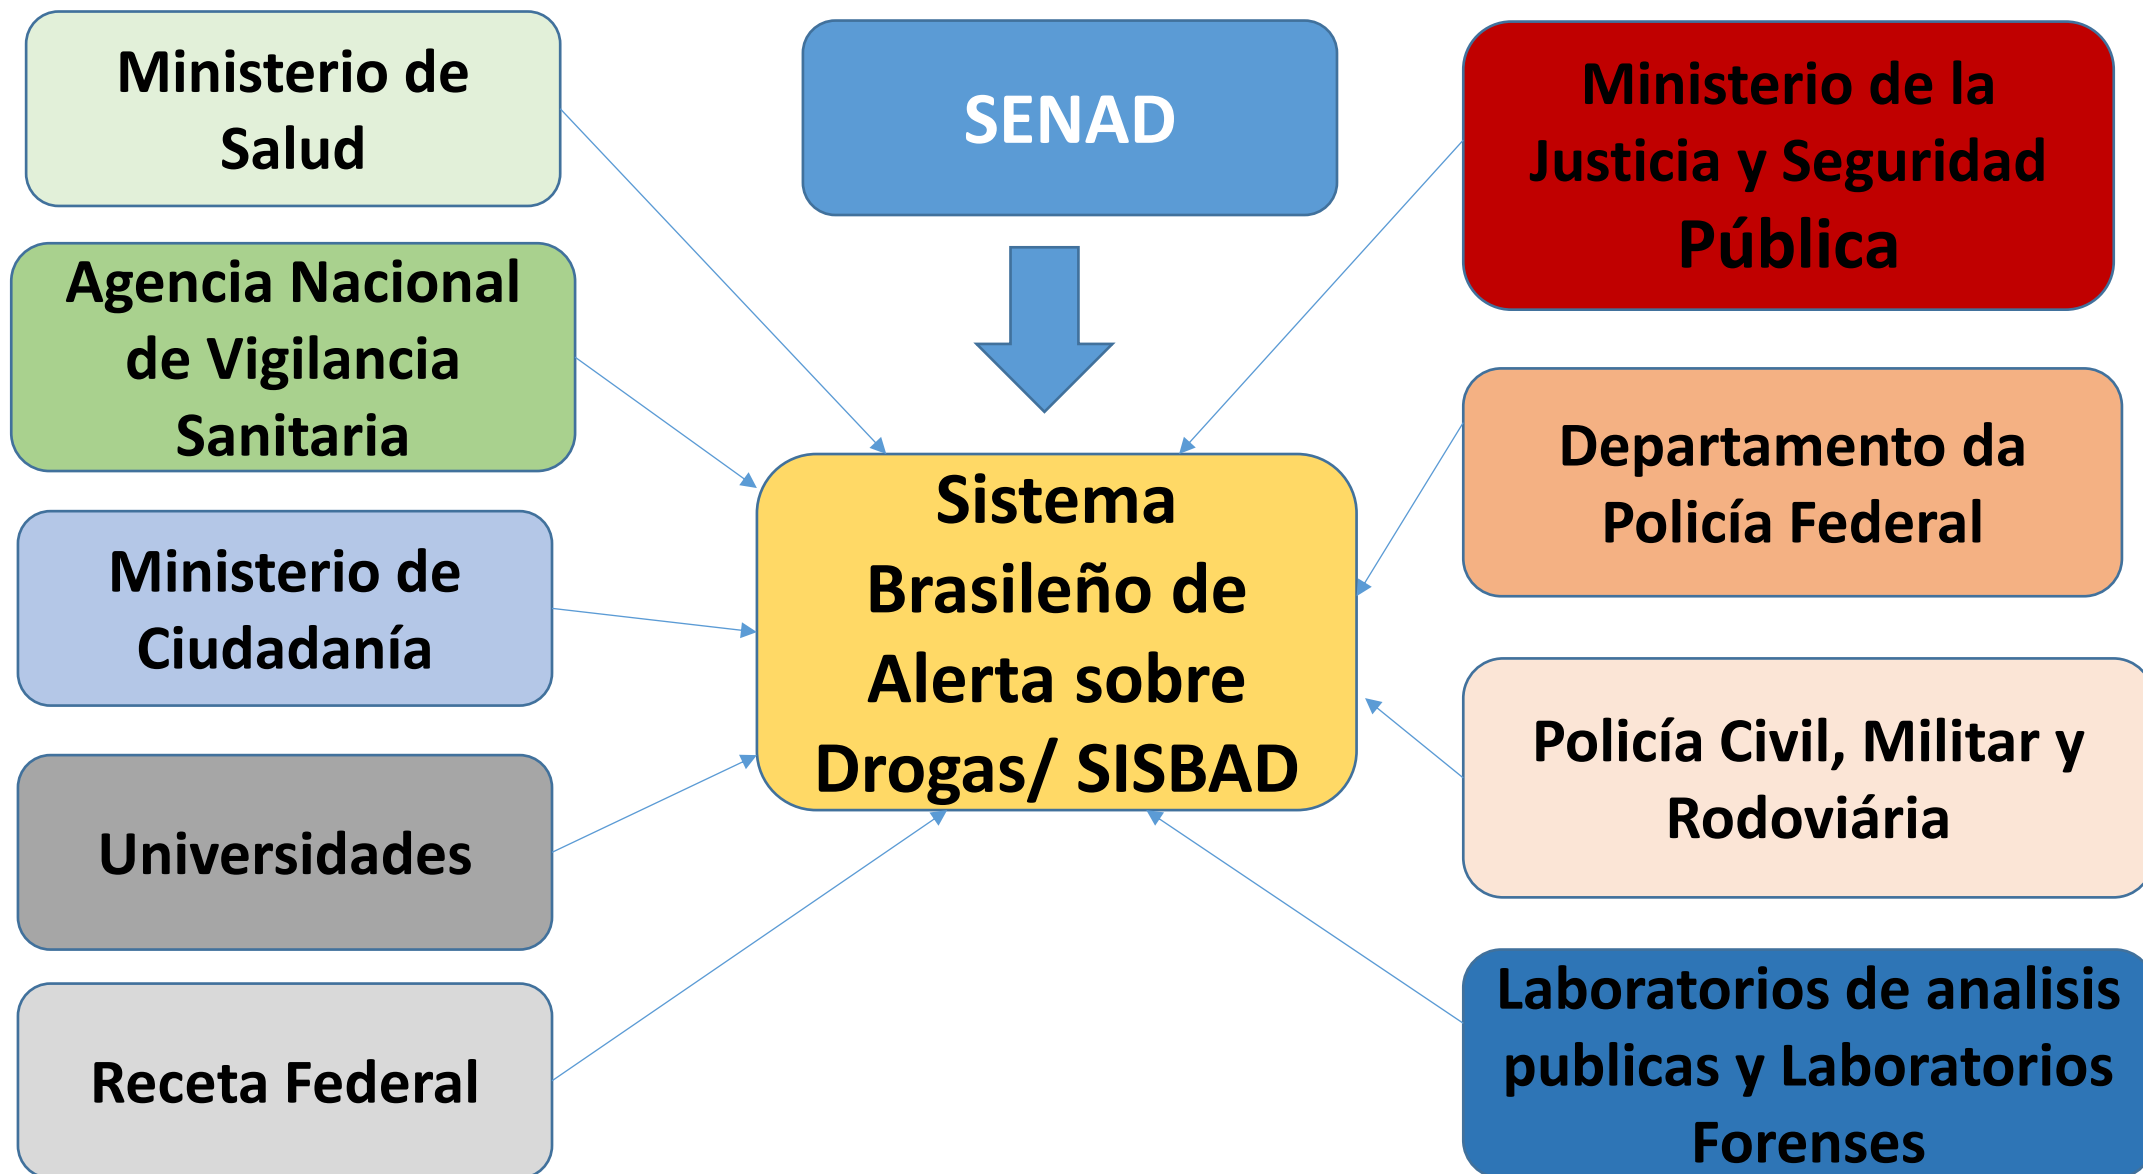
Ministerio de Salud

SENAD

Ministerio de la Justicia y Seguridad Pública

Agencia Nacional de Vigilancia Sanitaria

Sistema Brasileño de Alerta sobre Drogas/ SISBAD

Departamento da Policía Federal

Ministerio de Ciudadanía

Policía Civil, Militar y Rodoviária

Universidades

Receta Federal

Laboratorios de analisis publicas y Laboratorios Forenses